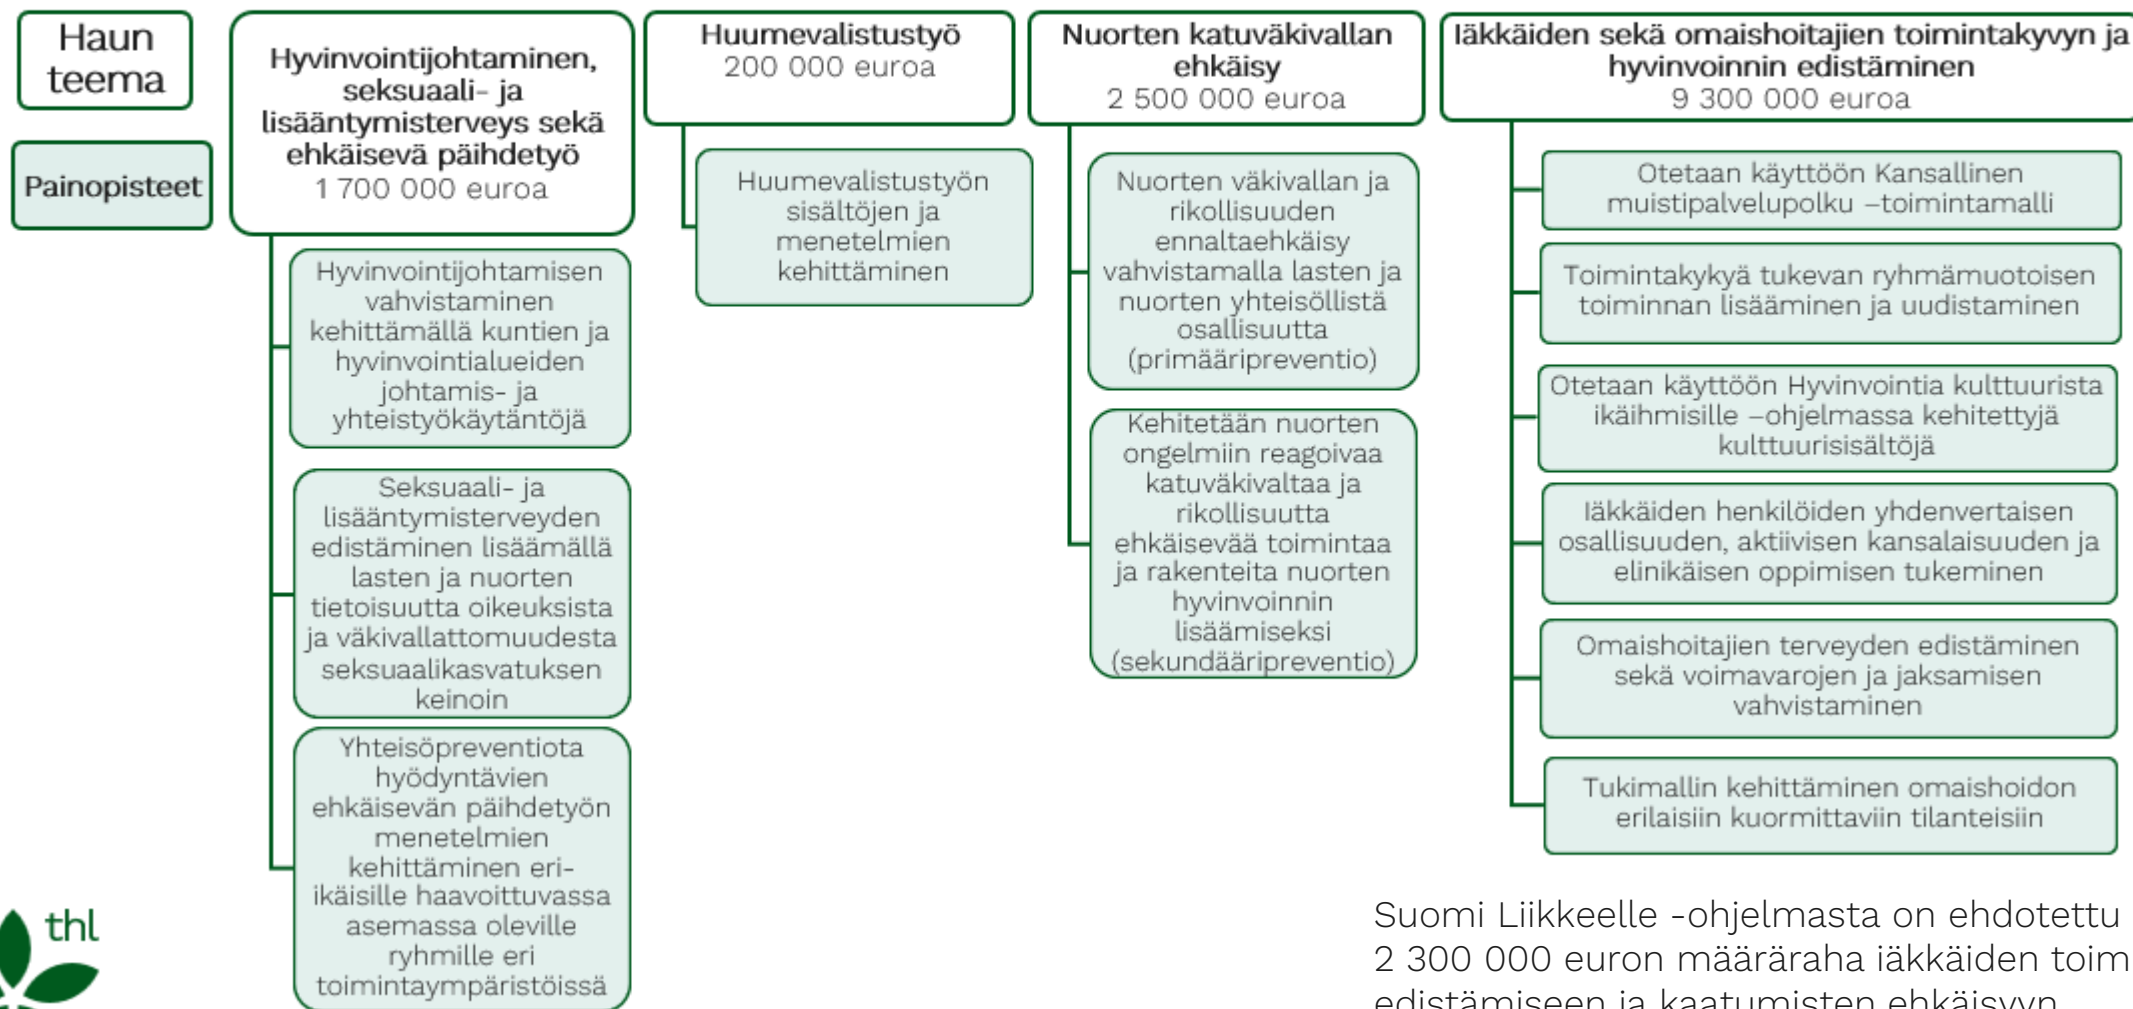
Haun teema

Painopisteet

Hyvinvointijohtaminen, seksuaali- ja lisääntymisterveys sekä ehkäisevä päihdetyö
1 700 000 euroa

Hyvinvointijohtamisen vahvistaminen kehittämällä kuntien ja hyvinvointialueiden johtamis- ja yhteistyökäytäntöjä

Seksuaali- ja lisääntymisterveyden edistäminen lisäämällä lasten ja nuorten tietoisuutta oikeuksista ja väkivallattomuudesta seksuaalikasvatuksen keinoin

Yhteisöpreventiota hyödyntävien ehkäisevän päihdetyön menetelmien kehittäminen eri-ikäisille haavoittuvassa asemassa oleville ryhmille eri toimintaympäristöissä

Huumevalistustyö
200 000 euroa

Huumevalistustyön sisältöjen ja menetelmien kehittäminen

Nuorten katuväkivallan ehkäisy
2 500 000 euroa

Nuorten väkivallan ja rikollisuuden ennaltaehkäisy vahvistamalla lasten ja nuorten yhteisöllistä osallisuutta (primääripreventio)

Kehitetään nuorten ongelmiin reagoivaa katuväkivaltaa ja rikollisuutta ehkäisevää toimintaa ja rakenteita nuorten hyvinvoinnin lisäämiseksi (sekundääripreventio)

Iäkkäiden sekä omaishoitajien toimintakyvyn ja hyvinvoinnin edistäminen
9 300 000 euroa

Otetaan käyttöön Kansallinen muistipalvelupolku –toimintamalli

Toimintakykyä tukevan ryhmämuotoisen toiminnan lisääminen ja uudistaminen

Otetaan käyttöön Hyvinvointia kulttuurista ikäihmisille –ohjelmassa kehitettyjä kulttuurisisältöjä

Iäkkäiden henkilöiden yhdenvertaisen osallisuuden, aktiivisen kansalaisuuden ja elinikäisen oppimisen tukeminen

Omaishoitajien terveyden edistäminen sekä voimavarojen ja jaksamisen vahvistaminen

Tukimallin kehittäminen omaishoidon erilaisiin kuormittaviin tilanteisiin

thl

Suomi Liikkeelle -ohjelmasta on ehdotettu 2 300 000 euron määräraha iäkkäiden toim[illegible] edistämiseen ja kaatumisten ehkäisyyn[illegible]